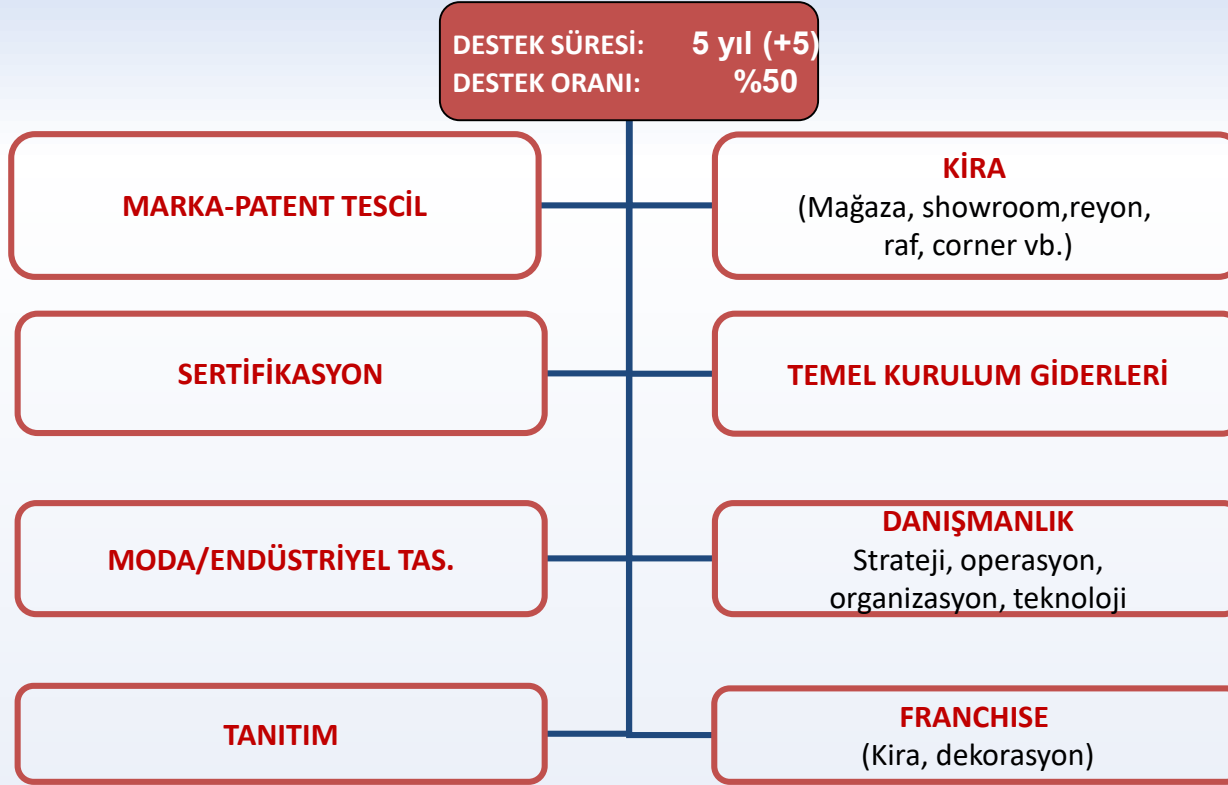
DESTEK SÜRESİ: 5 yıl (+5)
DESTEK ORANI: %50

MARKA-PATENT TESCİL

KİRA
(Mağaza, showroom,reyon, raf, corner vb.)

SERTİFİKASYON

TEMEL KURULUM GİDERLERİ

MODA/ENDÜSTRİYEL TAS.

DANIŞMANLIK
Strateji, operasyon, organizasyon, teknoloji

TANITIM

FRANCHISE
(Kira, dekorasyon)